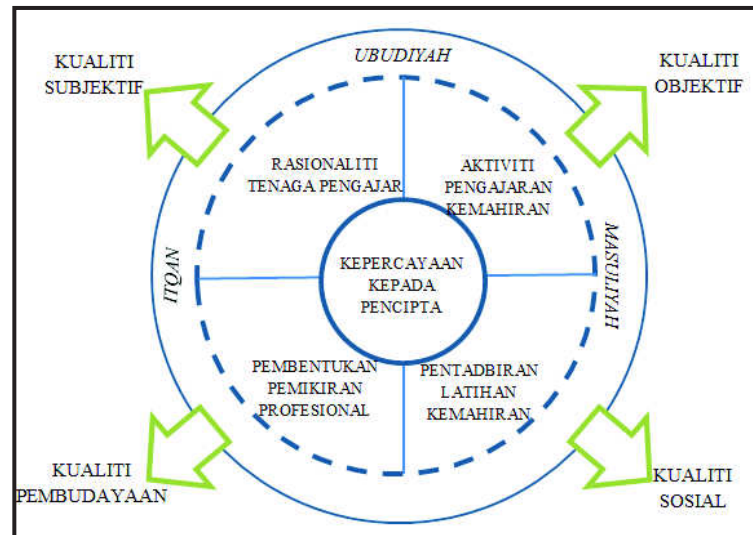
KUALITI SUBJEKTIF

UBUDIYAH

KUALITI OBJEKTIF

RASIONALITI TENAGA PENGAJAR

AKTIVITI PENGAJARAN KEMAHIRAN

ITQAN

KEPERCAYAAN KEPADA PENCIPTA

MASULIYAH

PEMBENTUKAN PEMIKIRAN PROFESIONAL

PENTADBIRAN LATIHAN KEMAHIRAN

KUALITI PEMBUDAYAAN

KUALITI SOSIAL